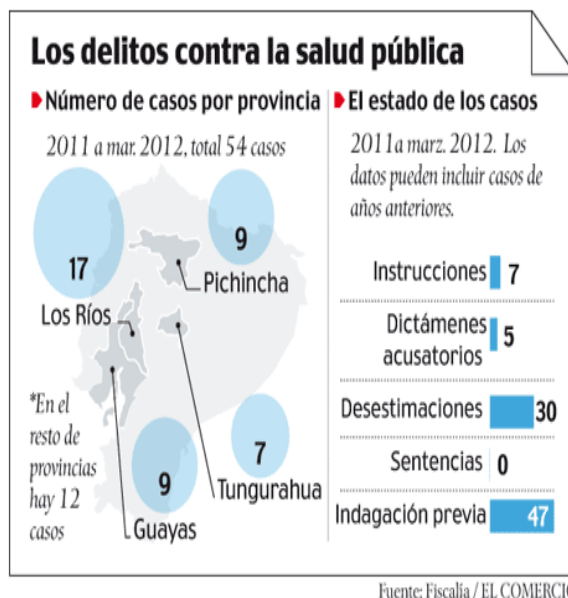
Los delitos contra la salud pública

Número de casos por provincia

2011 a mar. 2012, total 54 casos

17
Los Ríos

9
Pichincha

9
Guayas

7
Tungurahua

*En el resto de provincias hay 12 casos

El estado de los casos

2011a marz. 2012. Los datos pueden incluir casos de años anteriores.

Instrucciones 7

Dictámenes acusatorios 5

Desestimaciones 30

Sentencias 0

Indagación previa 47

Fuente: Fiscalía / EL COMERCIO